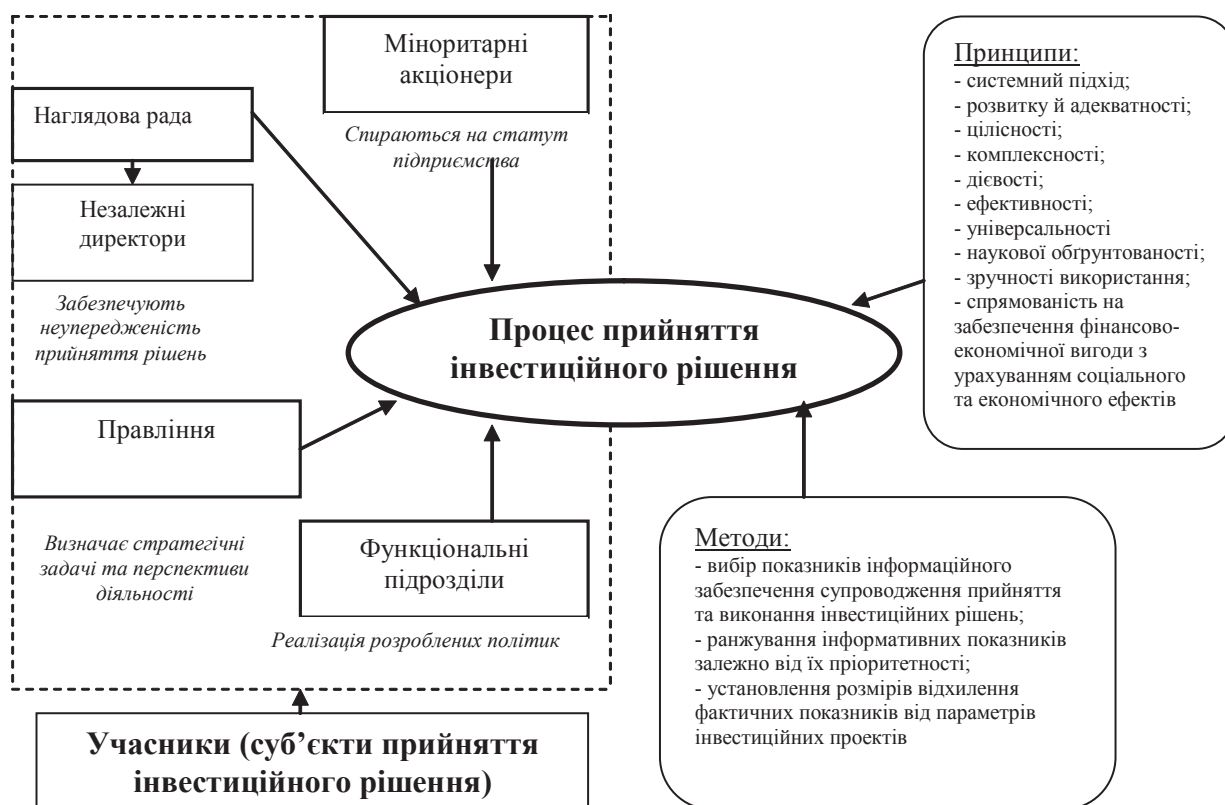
Міноритарні акціонери

Наглядова рада

Спираються на статут підприємства

Незалежні директори

Забезпечують неупередженість прийняття рішень

Процес прийняття інвестиційного рішення

Правління

Визначає стратегічні задачі та перспективи діяльності

Функціональні підрозділи

Реалізація розроблених політик

Учасники (суб'єкти прийняття інвестиційного рішення)

Принципи:
- системний підхід;
- розвитку й адекватності;
- цілісності;
- комплексності;
- дієвості;
- ефективності;
- універсальності
- наукової обґрунтованості;
- зручності використання;
- спрямованість на забезпечення фінансово-економічної вигоди з урахуванням соціального та економічного ефектів

Методи:
- вибір показників інформаційного забезпечення супроводження прийняття та виконання інвестиційних рішень;
- ранжування інформативних показників залежно від їх пріоритетності;
- установлення розмірів відхилення фактичних показників від параметрів інвестиційних проектів